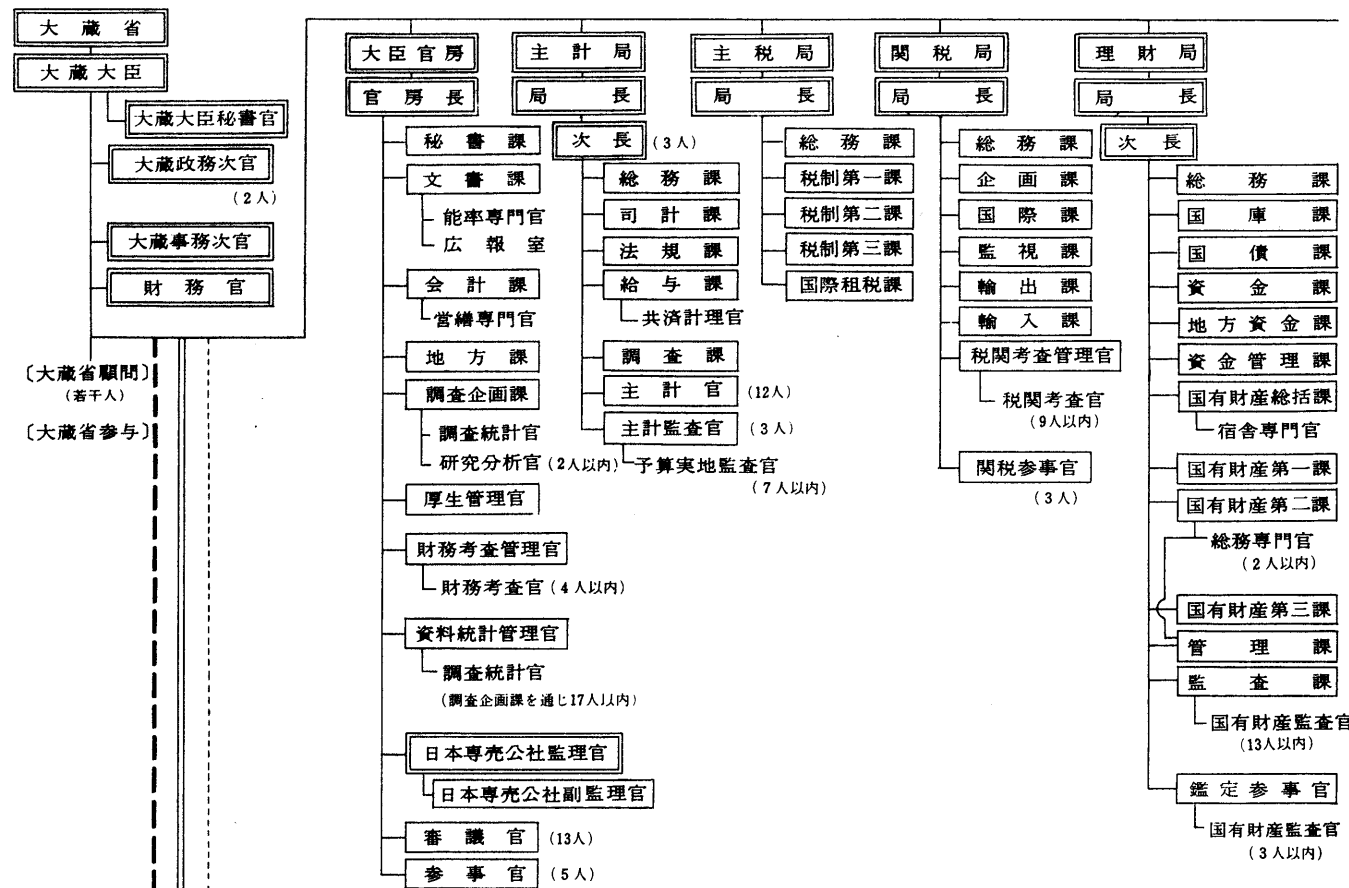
大蔵省
大蔵大臣
大蔵大臣秘書官
大蔵政務次官
（2人）
大蔵事務次官
財務官
〔大蔵省顧問〕
（若干人）
〔大蔵省参与〕

大臣官房
官房長
秘書課
文書課
能率専門官
広報室
会計課
営繕専門官
地方課
調査企画課
調査統計官
研究分析官（2人以内）
厚生管理官
財務考査管理官
財務考査官（4人以内）
資料統計管理官
調査統計官
（調査企画課を通じ17人以内）
日本専売公社監理官
日本専売公社副監理官
審議官（13人）
参事官（5人）

主計局
局長
次長（3人）
総務課
司計課
法規課
給与課
共済計理官
調査課
主計官（12人）
主計監査官（3人）
予算実地監査官
（7人以内）

主税局
局長
総務課
税制第一課
税制第二課
税制第三課
国際租税課

関税局
局長
総務課
企画課
国際課
監視課
輸出課
輸入課
税関考査管理官
税関考査官
（9人以内）
関税参事官
（3人）

理財局
局長
次長
総務課
国庫課
国債課
資金課
地方資金課
資金管理課
国有財産総括課
宿舎専門官
国有財産第一課
国有財産第二課
総務専門官
（2人以内）
国有財産第三課
管理課
監査課
国有財産監査官
（13人以内）
鑑定参事官
国有財産監査官
（3人以内）